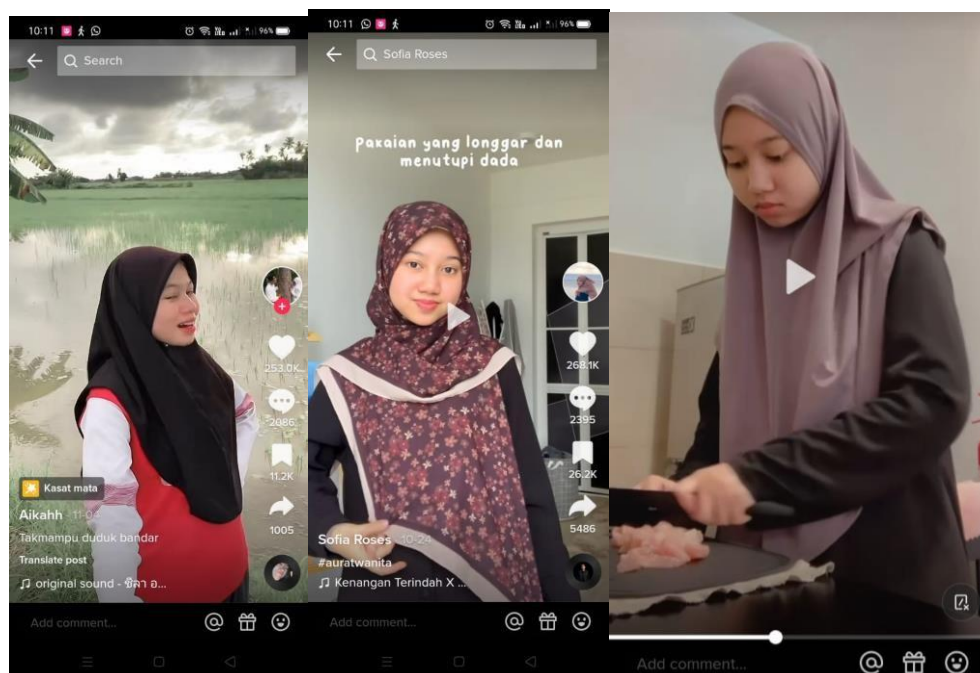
10:11

96%

Search

253.0K

2086

11.2K

1005

Kasat mata

Aikahh · 11-04

Takmampu duduk bandar

Translate post

♫ original sound - ชิลา อ...

Add comment...

10:11

96%

Sofia Roses

Pakaian yang longgar dan menutupi dada

263.1K

2395

26.2K

5486

Sofia Roses · 10-24

#auratwanita

♫ Kenangan Terindah X ...

Add comment...

Add comment...